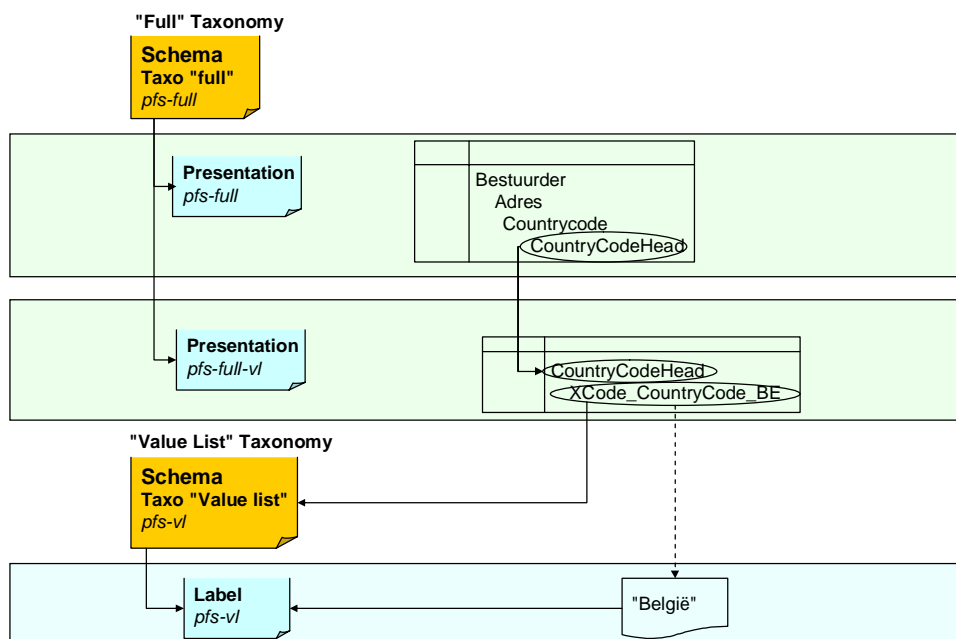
"Full" Taxonomy

Schema
Taxo "full"
pfs-full

Presentation
pfs-full

Bestuurder
Adres
Countrycode
CountryCodeHead

Presentation
pfs-full-vl

CountryCodeHead
XCode_CountryCode_BE

"Value List" Taxonomy

Schema
Taxo "Value list"
pfs-vl

Label
pfs-vl

"België"